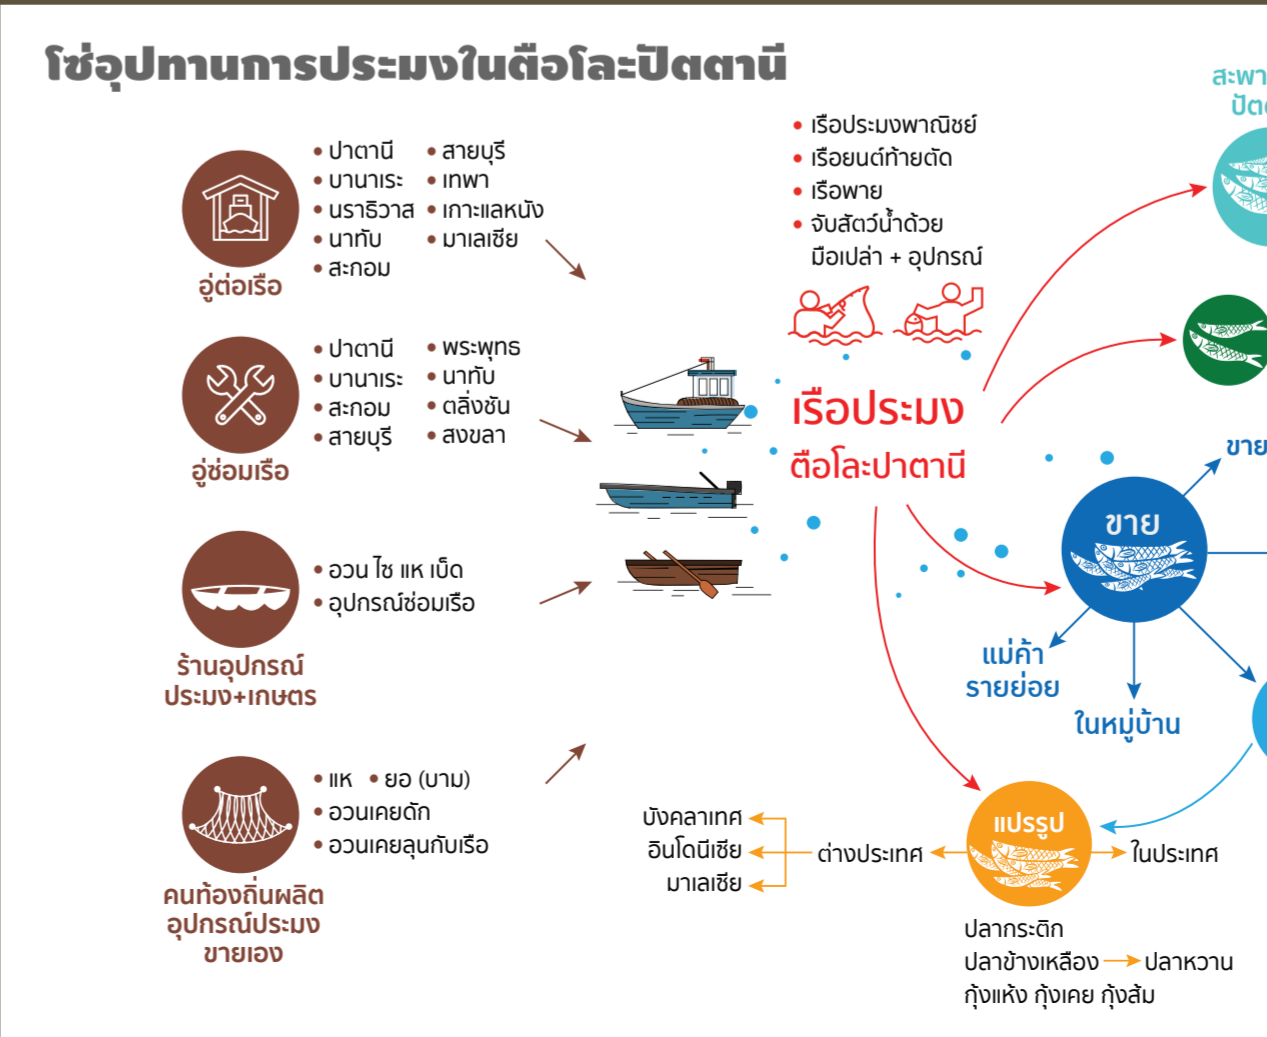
โซ่อุปทานการประมงในตือโละปัตตานี

อู่ต่อเรือ
• ปาตานี • สายบุรี
• บานาเระ • เทพา
• นราธิวาส • เกาะแลหนัง
• นาทับ • มาเลเซีย
• สะกอม

อู่ซ่อมเรือ
• ปาตานี • พระพุทธ
• บานาเระ • นาทับ
• สะกอม • ตลิ่งชัน
• สายบุรี • สงขลา

ร้านอุปกรณ์ประมง+เกษตร
• อวน ไซ แห เบ็ด
• อุปกรณ์ซ่อมเรือ

คนท้องถิ่นผลิตอุปกรณ์ประมงขายเอง
• แห • ยอ (บาม)
• อวนเคยดัก
• อวนเคยลุนกับเรือ

• เรือประมงพาณิชย์
• เรือยนต์ท้ายตัด
• เรือพาย
• จับสัตว์น้ำด้วยมือเปล่า + อุปกรณ์

เรือประมง
ตือโละปาตานี

สะพา
ปัต

ขาย

ขาย

แม่ค้ารายย่อย

ในหมู่บ้าน

แปรรูป

บังคลาเทศ
อินโดนีเซีย
มาเลเซีย
ต่างประเทศ
ในประเทศ

ปลากระตัก
ปลาข้างเหลือง ปลาหวาน
กุ้งแห้ง กุ้งเคย กุ้งส้ม